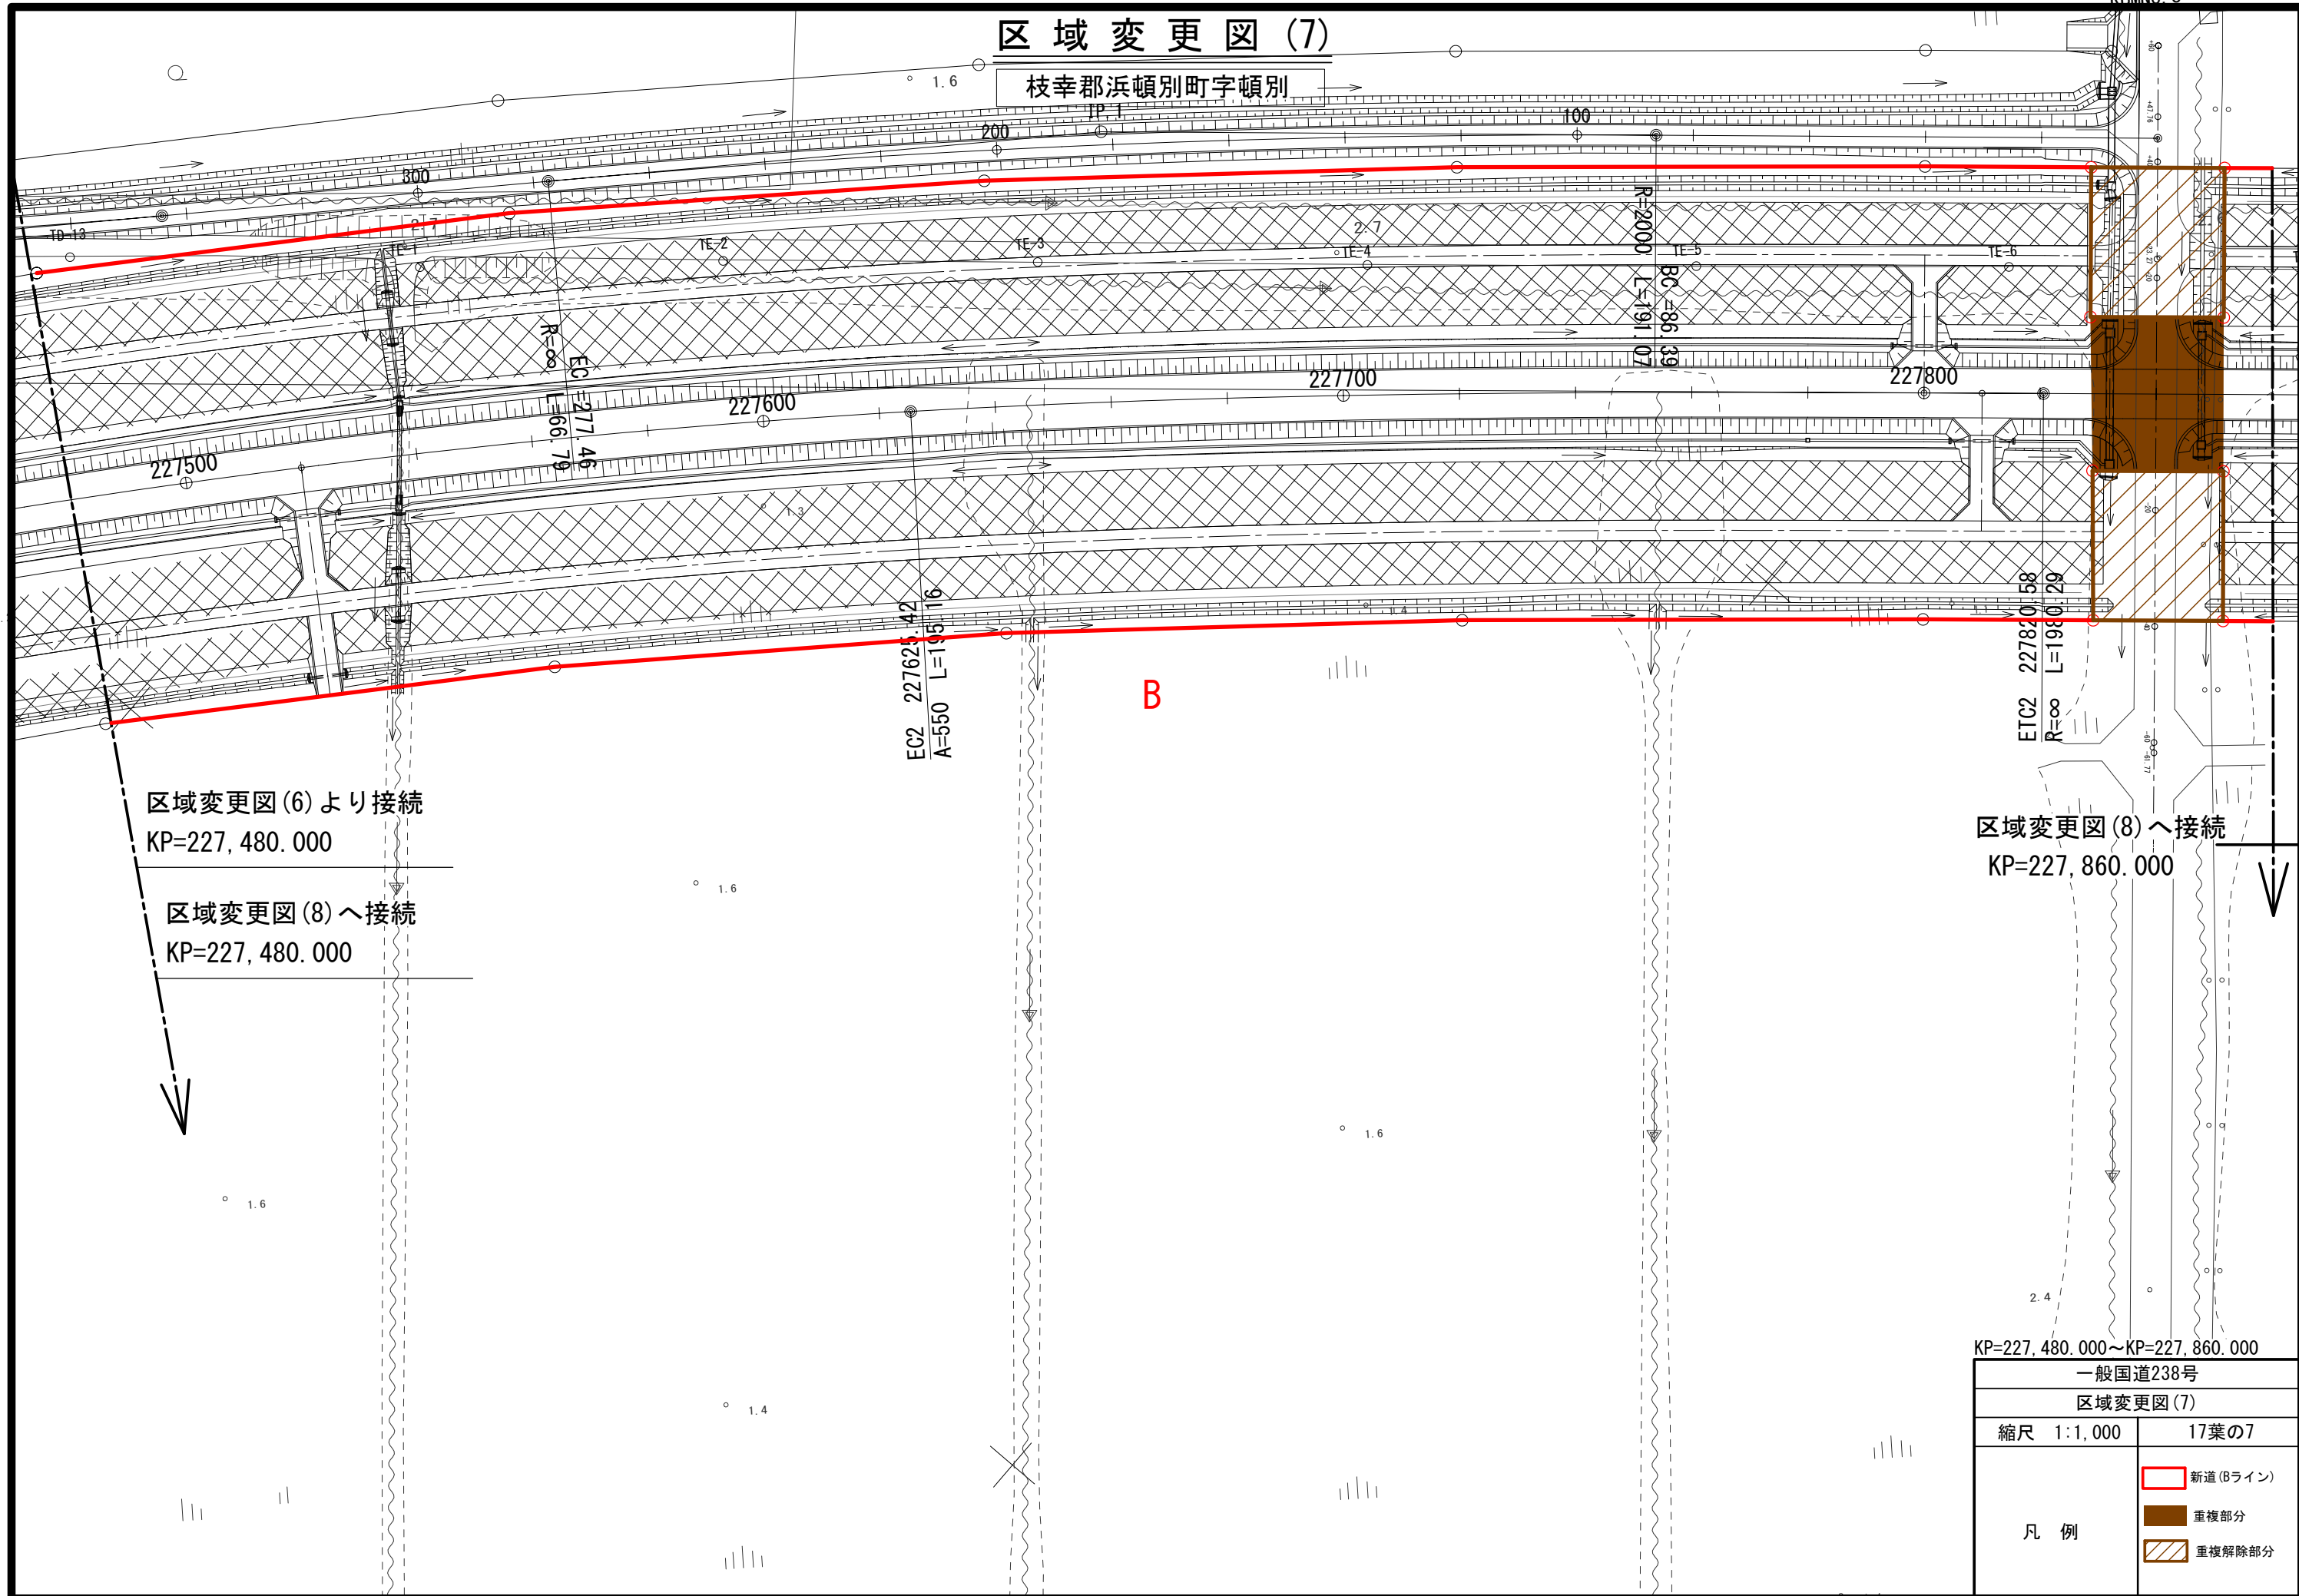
区 域 変 更 図 (7)

枝幸郡浜頓別町字頓別

1.6

IP.1

300

200

100

TD-13

TE-1

TE-2

TE-3

TE-4

TE-5

TE-6

2.7

2.7

R=2000

BC =86.39

L=191.07

R=∞

EC =277.46

L=66.79

227500

227600

227700

227800

1.3

EC2 227625.42

L=195.16

A=550

227820.58

L=1980.29

ETC2

R=∞

B

区域変更図(6)より接続
KP=227,480.000

区域変更図(8)へ接続
KP=227,480.000

区域変更図(8)へ接続
KP=227,860.000

1.6

1.6

1.6

1.4

2.4

KP=227,480.000~KP=227,860.000

| 一般国道238号 | |
|---|---|
| 区域変更図(7) | |
| 縮尺 1:1,000 | 17葉の7 |
| 凡 例 | 新道(Bライン)<br>重複部分<br>重複解除部分 |